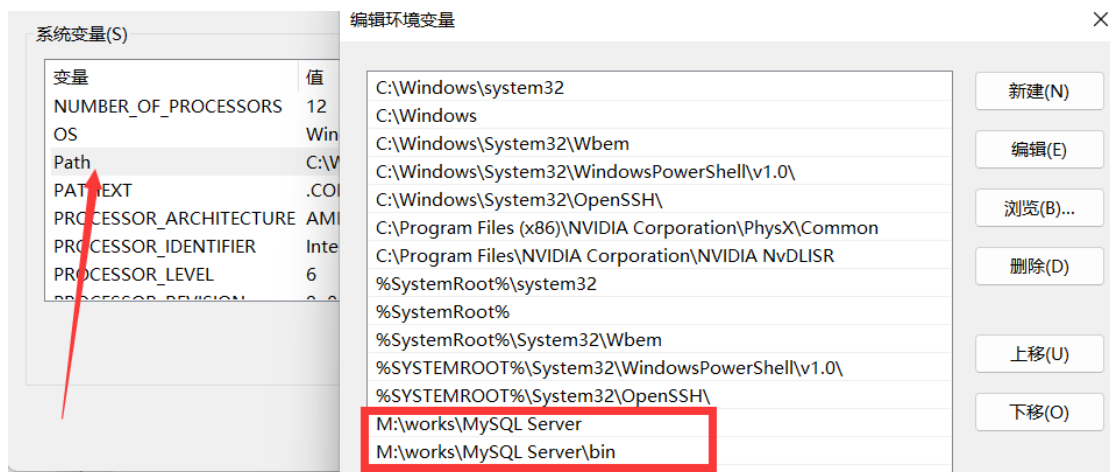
系统变量(S)

| 变量 | 值 |
|---|---|
| NUMBER_OF_PROCESSORS | 12 |
| OS | Win |
| Path | C:\W |
| PATHEXT | .COI |
| PROCESSOR_ARCHITECTURE | AMI |
| PROCESSOR_IDENTIFIER | Inte |
| PROCESSOR_LEVEL | 6 |
| PROCESSOR_REVISION | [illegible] |

编辑环境变量

C:\Windows\system32
C:\Windows
C:\Windows\System32\Wbem
C:\Windows\System32\WindowsPowerShell\v1.0\
C:\Windows\System32\OpenSSH\
C:\Program Files (x86)\NVIDIA Corporation\PhysX\Common
C:\Program Files\NVIDIA Corporation\NVIDIA NvDLISR
%SystemRoot%\system32
%SystemRoot%
%SystemRoot%\System32\Wbem
%SYSTEMROOT%\System32\WindowsPowerShell\v1.0\
%SYSTEMROOT%\System32\OpenSSH\
M:\works\MySQL Server
M:\works\MySQL Server\bin

新建(N)
编辑(E)
浏览(B)...
删除(D)
上移(U)
下移(O)